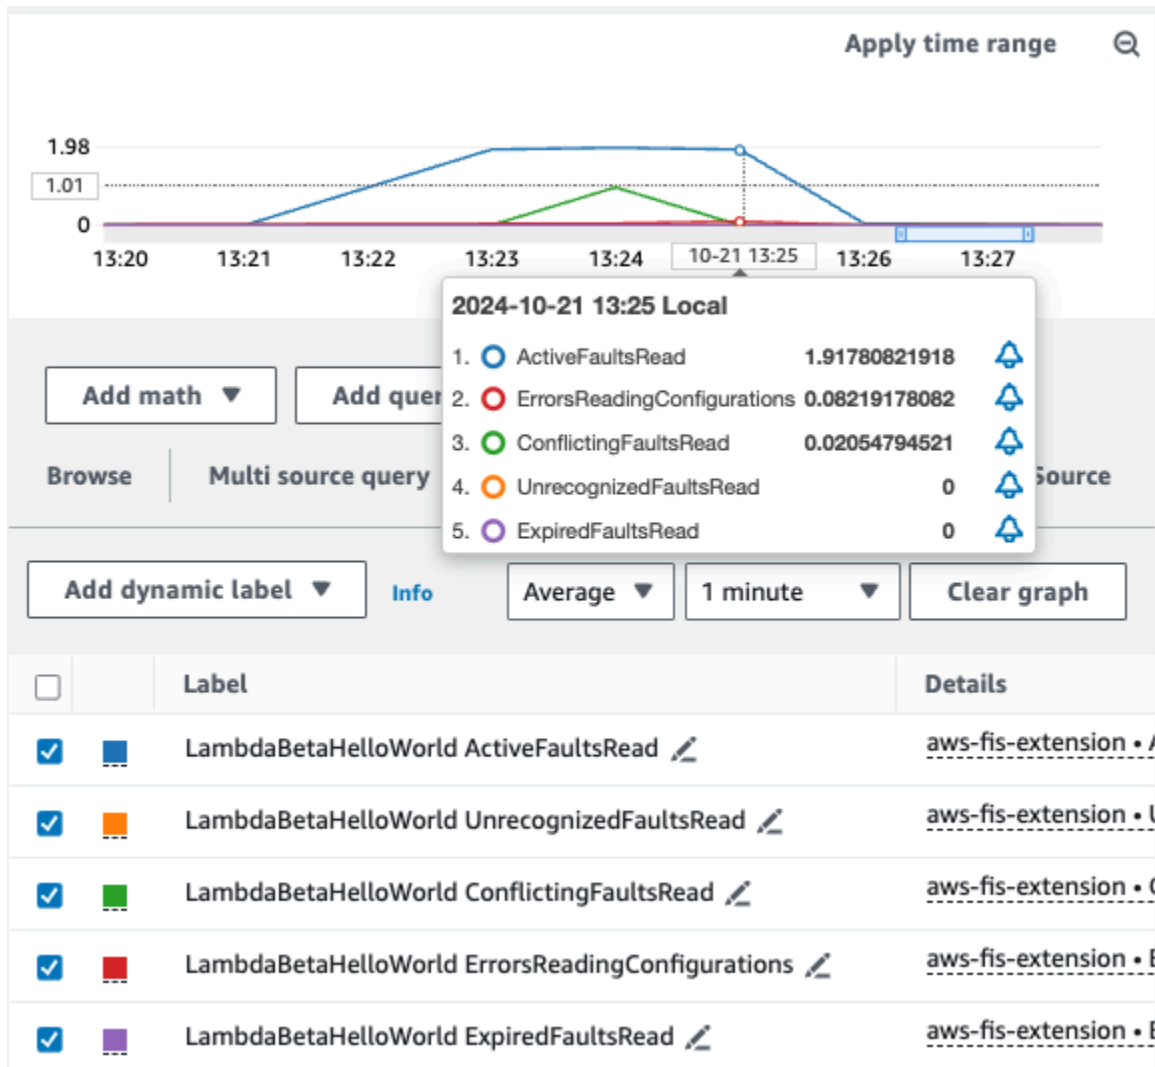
Apply time range

1.98
1.01
0
13:20 13:21 13:22 13:23 13:24 10-21 13:25 13:26 13:27

2024-10-21 13:25 Local

1. ActiveFaultsRead 1.91780821918
2. ErrorsReadingConfigurations 0.08219178082
3. ConflictingFaultsRead 0.02054794521
4. UnrecognizedFaultsRead 0
5. ExpiredFaultsRead 0

Add math ▼
Add quer

Browse
Multi source query
Source

Add dynamic label ▼
Info
Average ▼
1 minute ▼
Clear graph

| | | Label | Details |
|---|---|---|---|
| | | LambdaBetaHelloWorld ActiveFaultsRead | aws-fis-extension • |
| | | LambdaBetaHelloWorld UnrecognizedFaultsRead | aws-fis-extension • |
| | | LambdaBetaHelloWorld ConflictingFaultsRead | aws-fis-extension • |
| | | LambdaBetaHelloWorld ErrorsReadingConfigurations | aws-fis-extension • |
| | | LambdaBetaHelloWorld ExpiredFaultsRead | aws-fis-extension • |